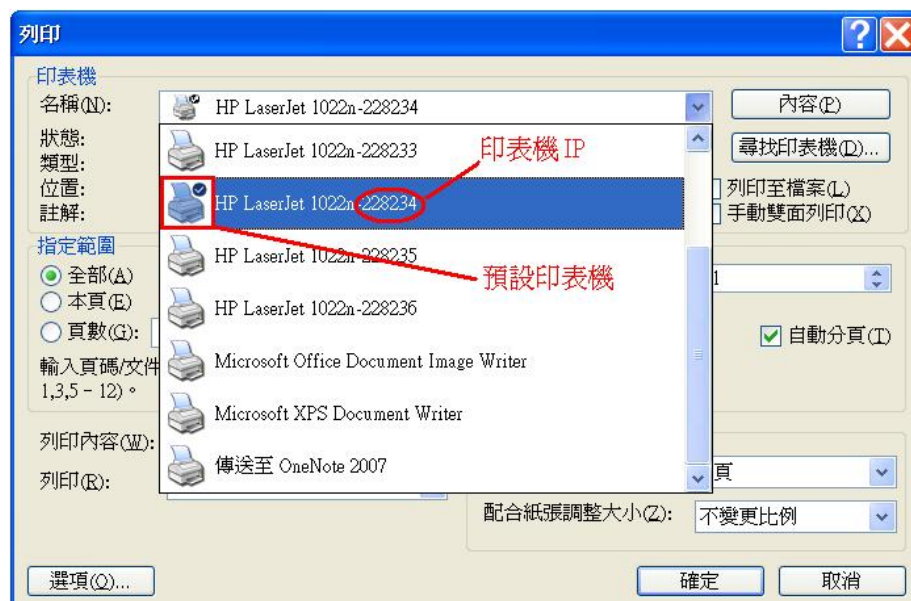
列印

印表機
名稱(N): HP LaserJet 1022n-228234
內容(P)
狀態:
類型:
位置:
註解:
尋找印表機(D)...
列印至檔案(L)
手動雙面列印(X)

HP LaserJet 1022n-228233
HP LaserJet 1022n-228234
HP LaserJet 1022n-228235
HP LaserJet 1022n-228236
Microsoft Office Document Image Writer
Microsoft XPS Document Writer
傳送至 OneNote 2007

印表機 IP
預設印表機

指定範圍
全部(A)
本頁(E)
頁數(G):
輸入頁碼/文件
1,3,5 - 12)。

1
自動分頁(T)

列印內容(W):
列印(R):
頁
配合紙張調整大小(Z): 不變更比例

選項(O)...
確定
取消